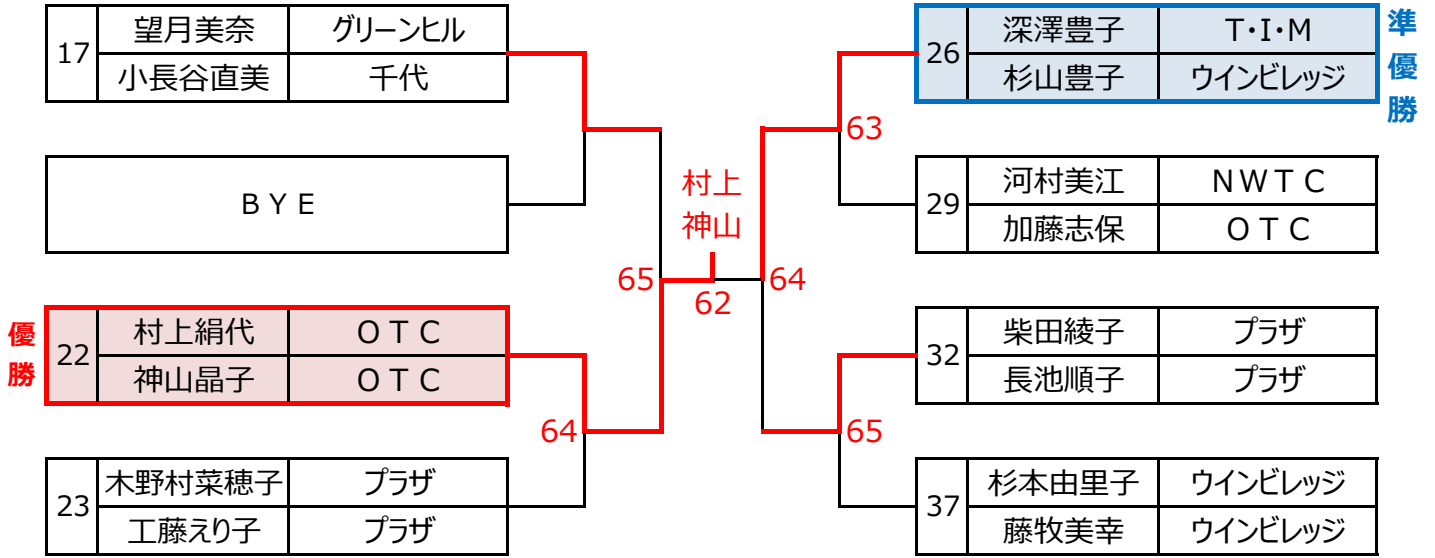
| 17 | 望月美奈 | グリーンヒル |
|---|---|---|
| | 小長谷直美 | 千代 |

ＢＹＥ

優勝

| 22 | 村上絹代 | ＯＴＣ |
|---|---|---|
| | 神山晶子 | ＯＴＣ |

| 23 | 木野村菜穂子 | プラザ |
|---|---|---|
| | 工藤えり子 | プラザ |

64

65

村上
神山

62

64

準優勝

| 26 | 深澤豊子 | T･I･M |
|---|---|---|
| | 杉山豊子 | ウインビレッジ |

63

| 29 | 河村美江 | ＮＷＴＣ |
|---|---|---|
| | 加藤志保 | ＯＴＣ |

| 32 | 柴田綾子 | プラザ |
|---|---|---|
| | 長池順子 | プラザ |

65

| 37 | 杉本由里子 | ウインビレッジ |
|---|---|---|
| | 藤牧美幸 | ウインビレッジ |